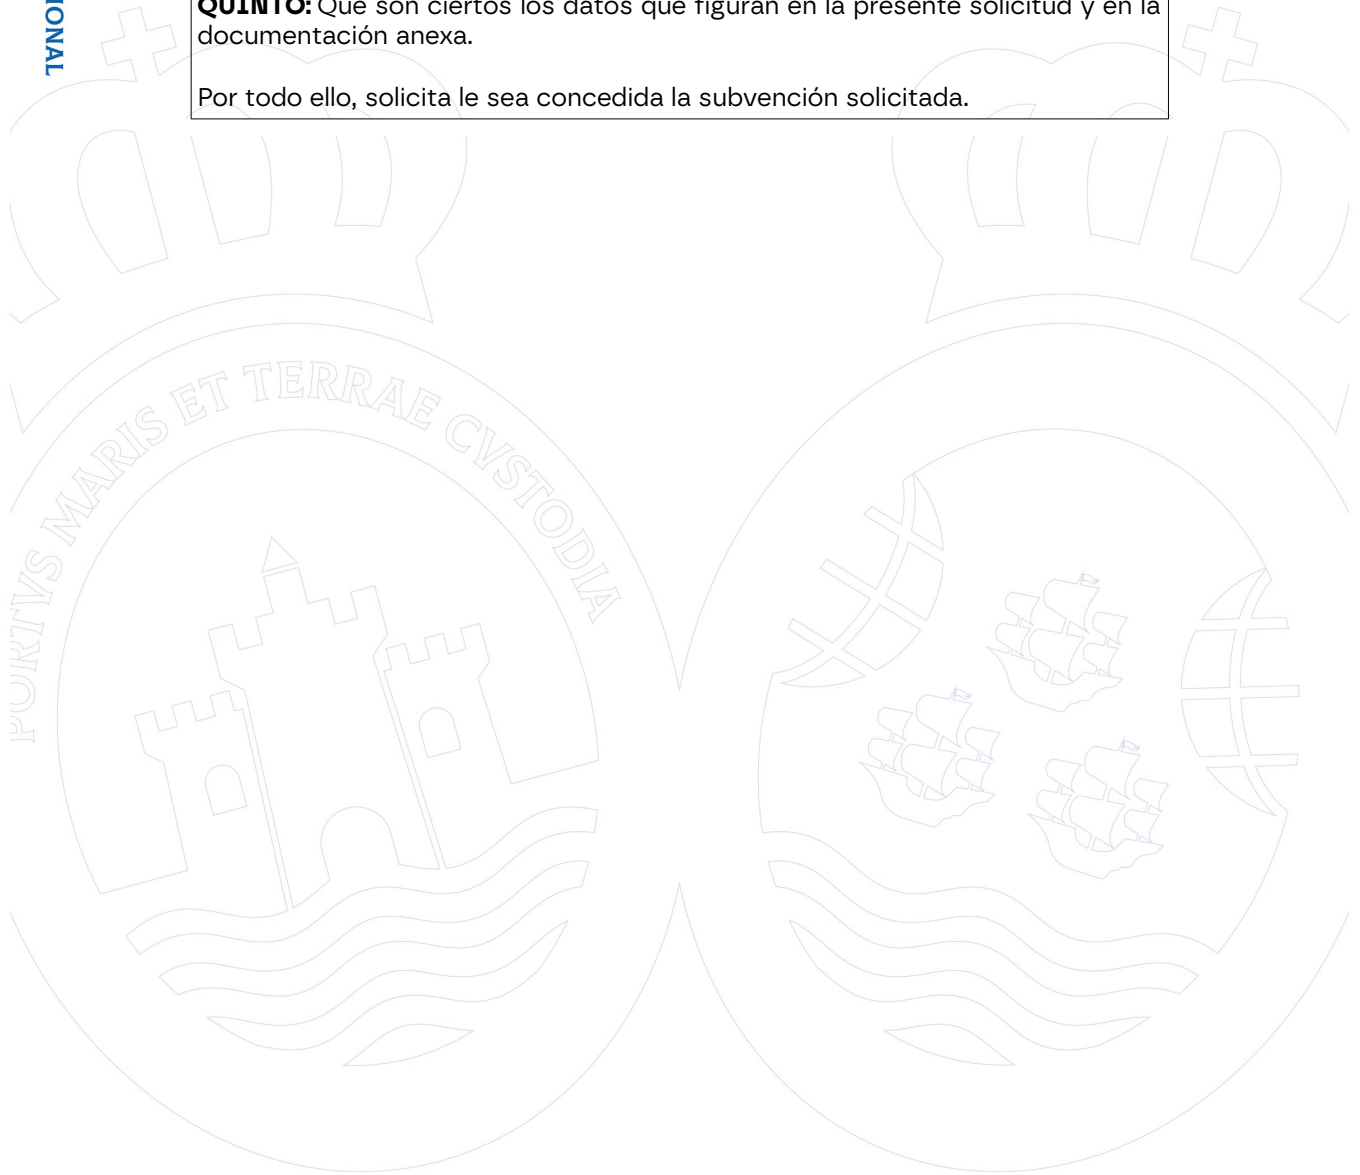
IONAL

**QUINTO:** Que son ciertos los datos que figuran en la presente solicitud y en la documentación anexa.

Por todo ello, solicita le sea concedida la subvención solicitada.

PORTVS MARIS ET TERRAE CVSTODIA